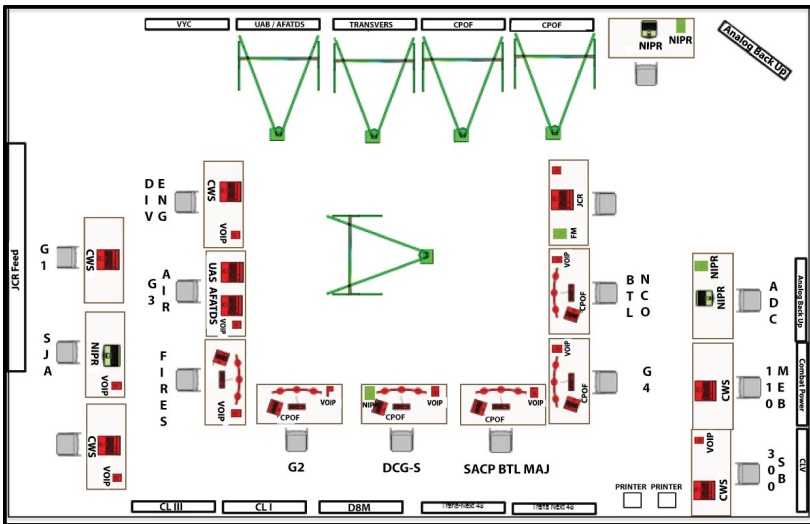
VYC
UAB / AFATDS
TRANSVERS
CPOF
CPOF
NIPR
NIPR
Analog Back Up

JCR Feed

D I V
E N G
CWS
VOIP

G 1
CWS

G 3
A I R
UAS AFATDS

S J A
NIPR
VOIP

F I R E S
VOIP

CWS
VOIP

JCR
FM

VOIP
CPOF
B T L
N C O

VOIP
CPOF
G 4

CPOF
VOIP
G2

NIPR
CPOF
VOIP
DCG-S

CPOF
VOIP
SACP BTL MAJ

NIPR
NIPR
A D C

Analog Back Up

CWS
1 1 0
M E B

Combat Power

VOIP
CWS
3 0 0
S B

CLV

PRINTER
PRINTER

CL III
CL I
DBM
Trans Next 48
Trans Next 48